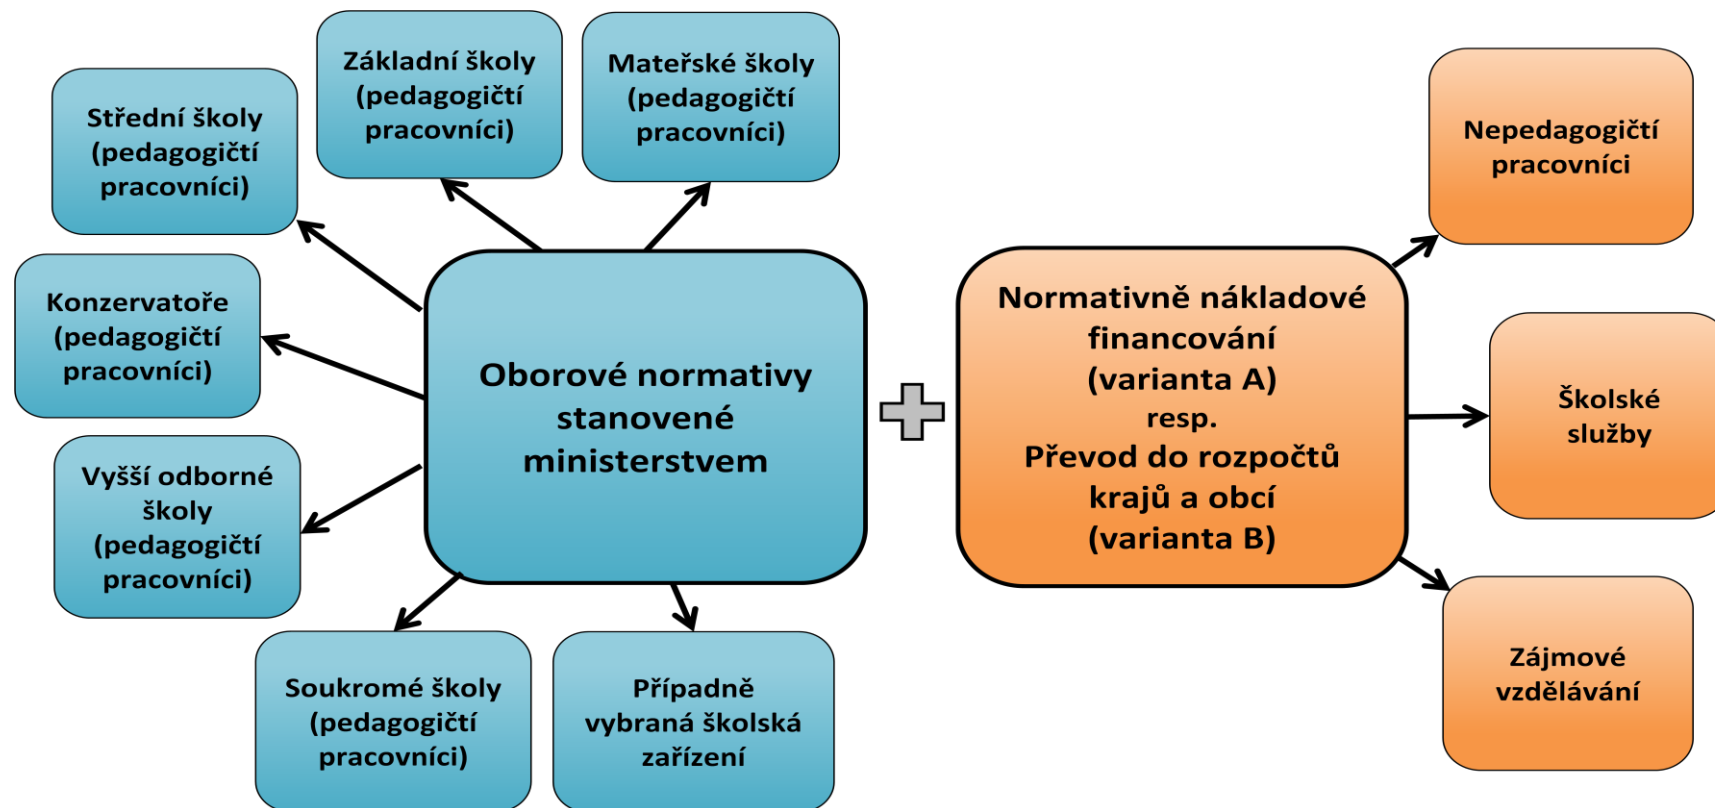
Základní školy (pedagogičtí pracovníci)

Mateřské školy (pedagogičtí pracovníci)

Střední školy (pedagogičtí pracovníci)

Konzervatoře (pedagogičtí pracovníci)

Oborové normativy stanovené ministerstvem

Vyšší odborné školy (pedagogičtí pracovníci)

Soukromé školy (pedagogičtí pracovníci)

Případně vybraná školská zařízení

Normativně nákladové financování (varianta A) resp. Převod do rozpočtů krajů a obcí (varianta B)

Nepedagogičtí pracovníci

Školské služby

Zájmové vzdělávání